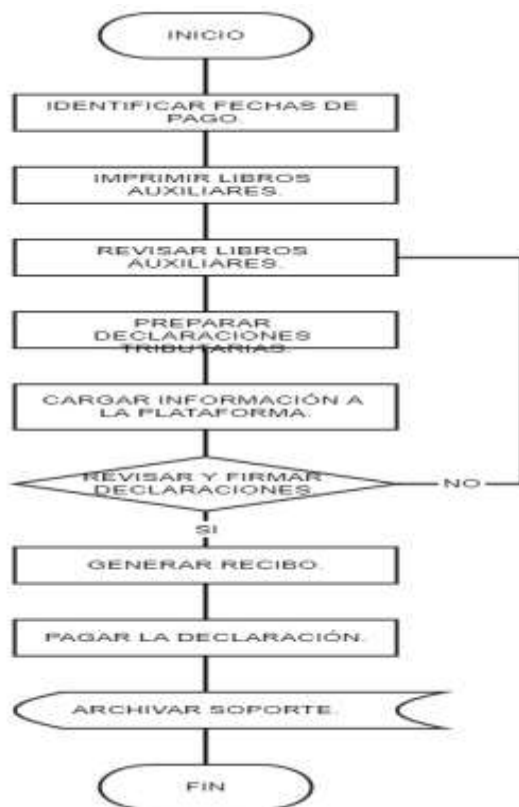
INICIO

IDENTIFICAR FECHAS DE PAGO.

IMPRIMIR LIBROS AUXILIARES.

REVISAR LIBROS AUXILIARES.

PREPARAR DECLARACIONES TRIBUTARIAS.

CARGAR INFORMACIÓN A LA PLATAFORMA.

REVISAR Y FIRMAR DECLARACIONES.

NO

SI

GENERAR RECIBO.

PAGAR LA DECLARACIÓN.

ARCHIVAR SOPORTE.

FIN